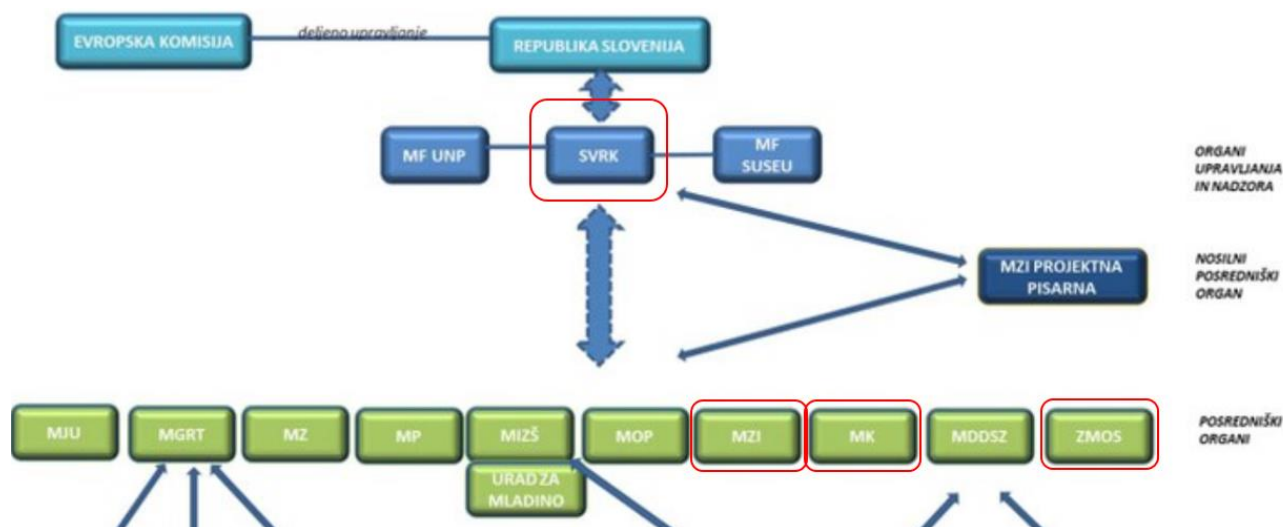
EVROPSKA KOMISIJA

deljeno upravljanje

REPUBLIKA SLOVENIJA

MF UNP

SVRK

MF SUSEU

ORGANI UPRAVLJANJA IN NADZORA

MZI PROJEKTNA PISARNA

NOSILNI POSREDNIŠKI ORGAN

MJU

MGRT

MZ

MP

MIZŠ

URAD ZA MLADINO

MOP

MZI

MK

MDDSZ

ZMOS

POSREDNIŠKI ORGANI